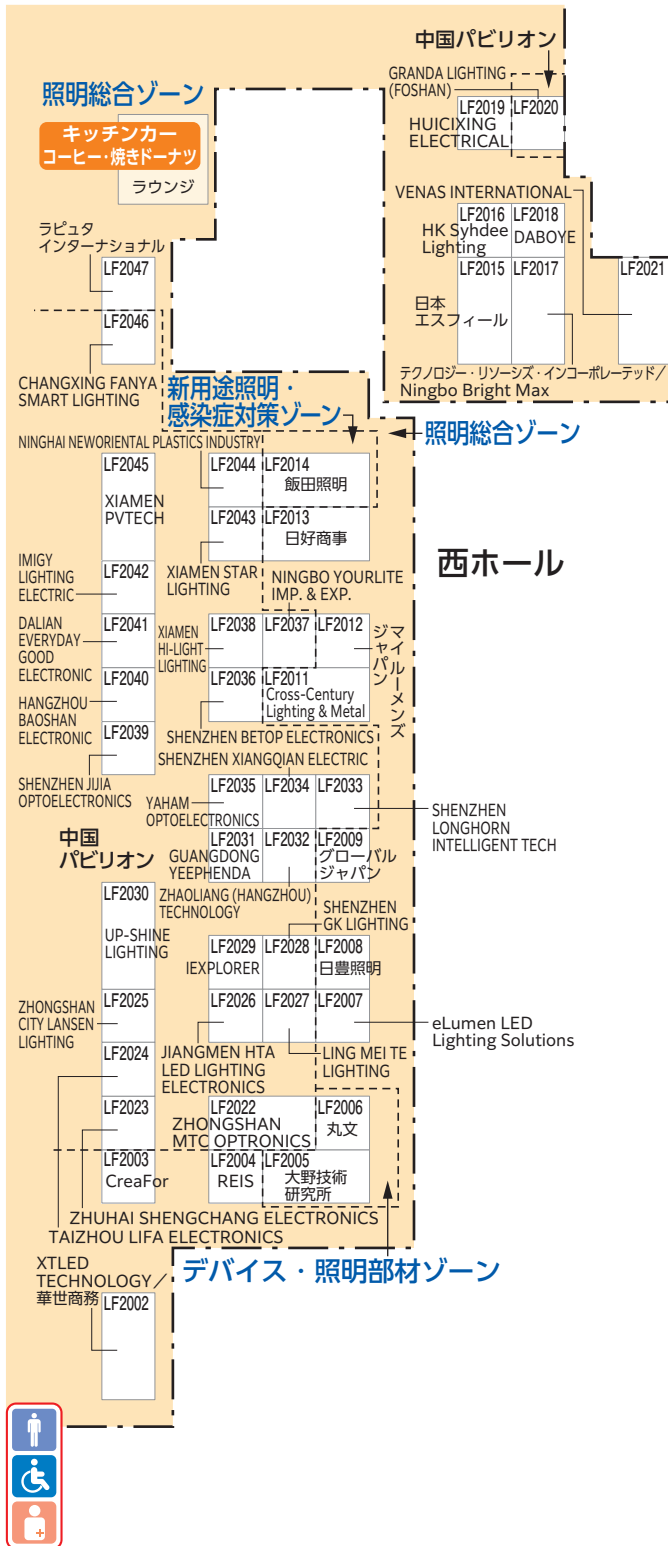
中国パビリオン

GRANDA LIGHTING (FOSHAN)

LF2019 LF2020

HUICIXING ELECTRICAL

照明総合ゾーン

キッチンカー
コーヒー・焼きドーナツ

ラウンジ

VENAS INTERNATIONAL

LF2016 LF2018

HK Syhdee Lighting

DABOYE

LF2015 LF2017 LF2021

日本エスフィール

テクノロジー・リソーシズ・インコーポレーテッド／Ningbo Bright Max

ラピュタインターナショナル

LF2047

LF2046

CHANGXING FANYA SMART LIGHTING

新用途照明・感染症対策ゾーン

照明総合ゾーン

NINGHAI NEWORIENTAL PLASTICS INDUSTRY

LF2045

XIAMEN PVTECH

LF2044 LF2014 飯田照明

LF2043 LF2013 日好商事

西ホール

IMIGY LIGHTING ELECTRIC

LF2042

XIAMEN STAR LIGHTING

NINGBO YOURLITE IMP. & EXP.

DALIAN EVERYDAY GOOD ELECTRONIC

LF2041

XIAMEN HI-LIGHT LIGHTING

LF2038 LF2037 LF2012

ジャパン マイルーメンズ

LF2040

HANGZHOU BAOSHAN ELECTRONIC

LF2036 LF2011 Cross-Century Lighting & Metal

LF2039

SHENZHEN BETOP ELECTRONICS

SHENZHEN XIANGQIAN ELECTRIC

SHENZHEN JIJIA OPTOELECTRONICS

YAHAM OPTOELECTRONICS

LF2035 LF2034 LF2033

SHENZHEN LONGHORN INTELLIGENT TECH

中国パビリオン

LF2031 LF2032 LF2009

GUANGDONG YEEPHENDA

グローバルジャパン

LF2030

ZHAOLIANG (HANGZHOU) TECHNOLOGY

UP-SHINE LIGHTING

SHENZHEN GK LIGHTING

LF2029 LF2028 LF2008

IEXPLORER

日豊照明

ZHONGSHAN CITY LANSEN LIGHTING

LF2025

LF2026 LF2027 LF2007

eLumen LED Lighting Solutions

LF2024

JIANGMEN HTA LED LIGHTING ELECTRONICS

LING MEI TE LIGHTING

LF2023

LF2022 LF2006

ZHONGSHAN MTC OPTRONICS

丸文

LF2003 CreaFor

LF2004 REIS

LF2005 大野技術研究所

ZHUHAI SHENGCHANG ELECTRONICS

TAIZHOU LIFA ELECTRONICS

XTLED TECHNOLOGY／華世商務

デバイス・照明部材ゾーン

LF2002